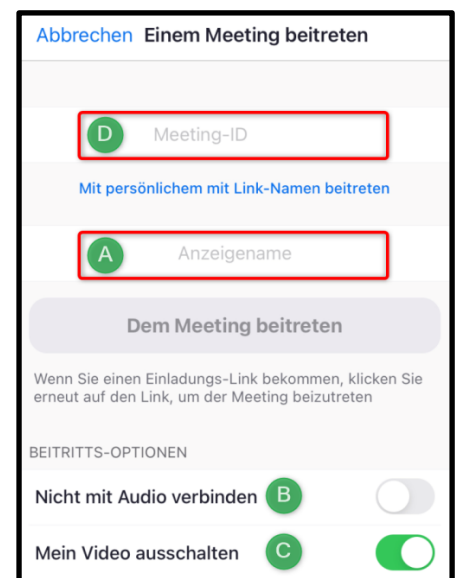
Abbrechen Einem Meeting beitreten

D Meeting-ID

Mit persönlichem mit Link-Namen beitreten

A Anzeigename

Dem Meeting beitreten

Wenn Sie einen Einladungs-Link bekommen, klicken Sie erneut auf den Link, um der Meeting beizutreten

BEITRITTS-OPTIONEN

Nicht mit Audio verbinden B

Mein Video ausschalten C